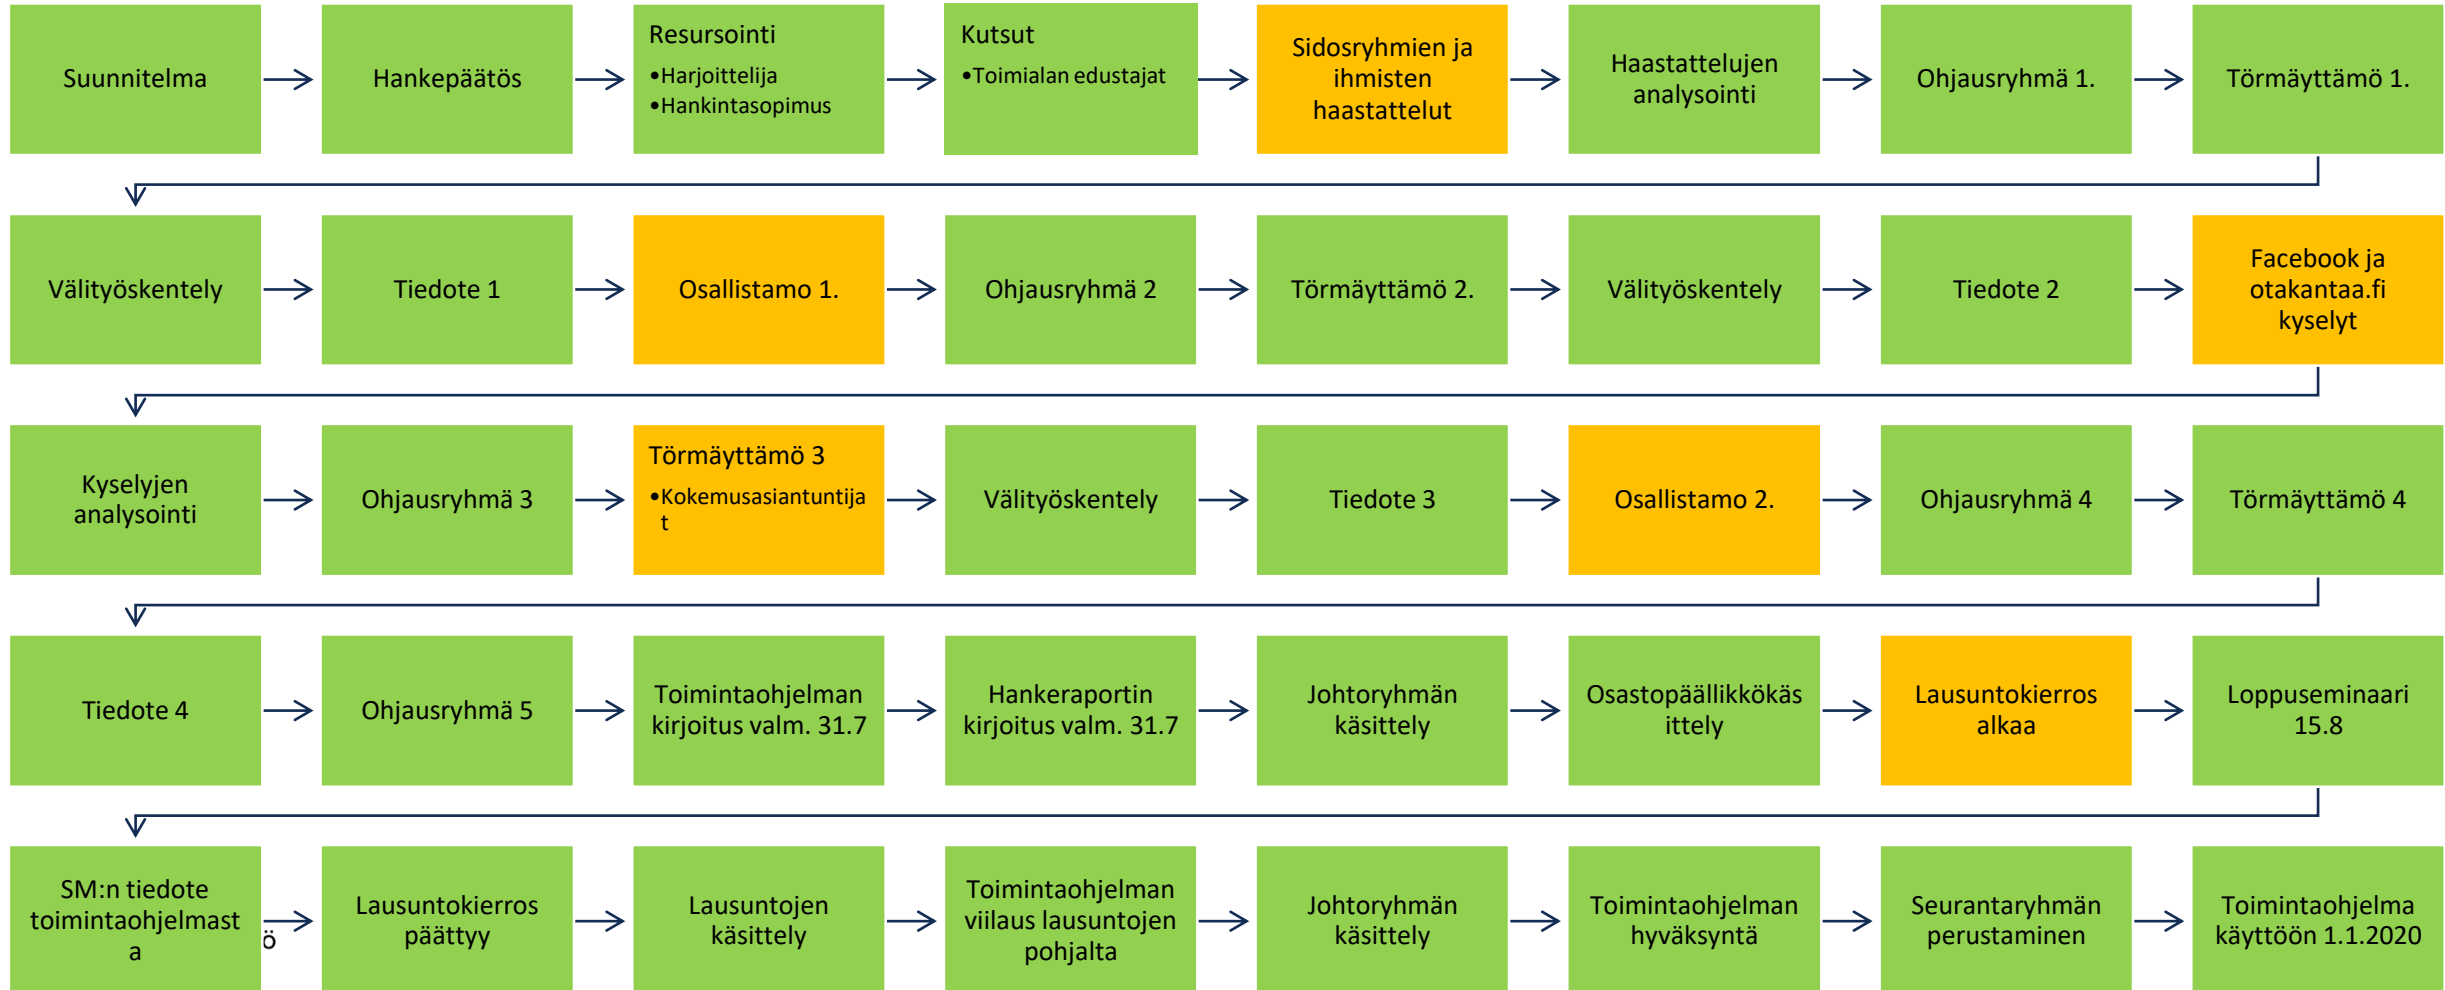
Suunnitelma

Hankepäätös

Resursointi
•Harjoittelija
•Hankintasopimus

Kutsut
•Toimialan edustajat

Sidosryhmien ja ihmisten haastattelut

Haastattelujen analysointi

Ohjausryhmä 1.

Törmäyttämö 1.

Välityöskentely

Tiedote 1

Osallistamo 1.

Ohjausryhmä 2

Törmäyttämö 2.

Välityöskentely

Tiedote 2

Facebook ja otakantaa.fi kyselyt

Kyselyjen analysointi

Ohjausryhmä 3

Törmäyttämö 3
•Kokemusasiantuntija t

Välityöskentely

Tiedote 3

Osallistamo 2.

Ohjausryhmä 4

Törmäyttämö 4

Tiedote 4

Ohjausryhmä 5

Toimintaohjelman kirjoitus valm. 31.7

Hankeraportin kirjoitus valm. 31.7

Johtoryhmän käsittely

Osastopäällikkökäs ittely

Lausuntokierros alkaa

Loppuseminaari 15.8

SM:n tiedote toimintaohjelmast a ö

Lausuntokierros päättyy

Lausuntojen käsittely

Toimintaohjelman viilaus lausuntojen pohjalta

Johtoryhmän käsittely

Toimintaohjelman hyväksyntä

Seurantaryhmän perustaminen

Toimintaohjelma käyttöön 1.1.2020